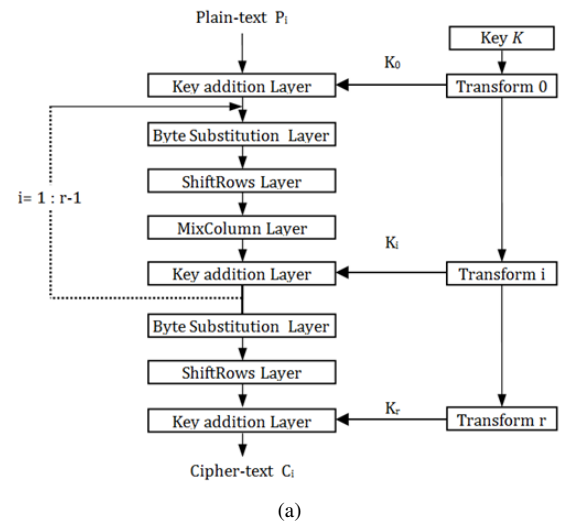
Plain-text $P_i$

Key $K$

$K_0$

Key addition Layer

Transform 0

Byte Substitution Layer

i= 1 : r-1

ShiftRows Layer

MixColumn Layer

$K_i$

Key addition Layer

Transform i

Byte Substitution Layer

ShiftRows Layer

$K_r$

Key addition Layer

Transform r

Cipher-text $C_i$

(a)